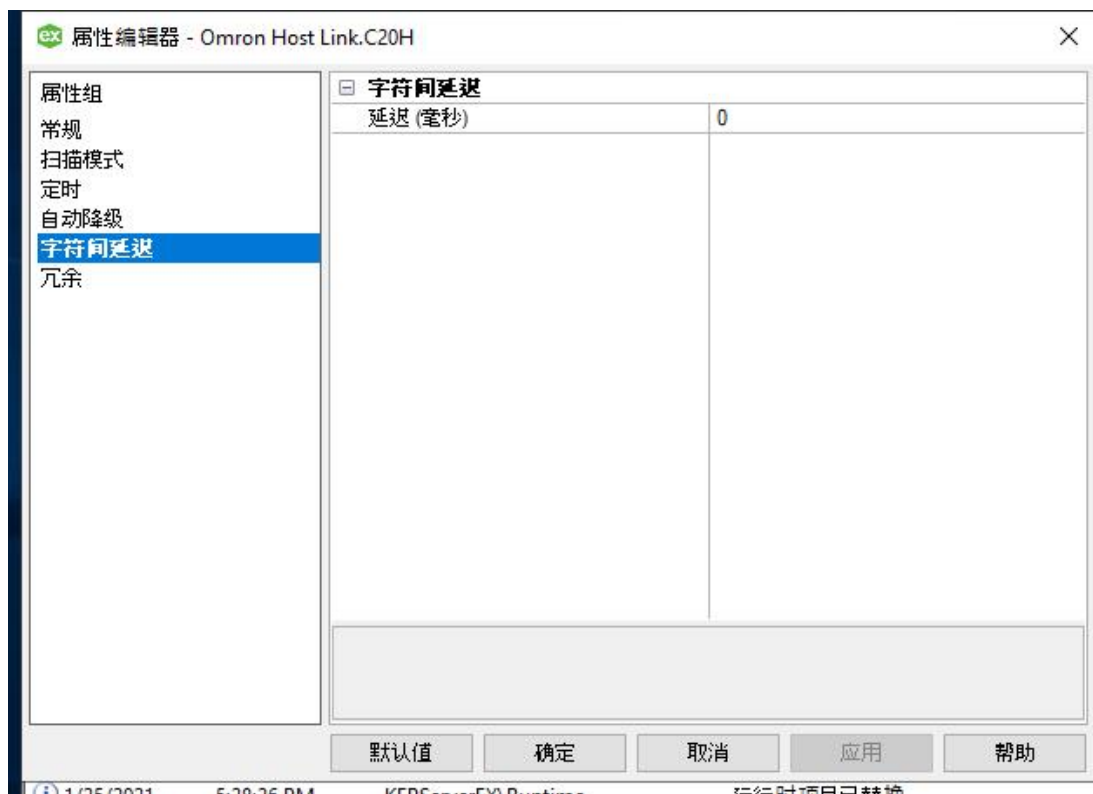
ex 属性编辑器 - Omron Host Link.C20H

×

属性组
常规
扫描模式
定时
自动降级
字符间延迟
冗余

⊟ 字符间延迟

| 延迟 (毫秒) | 0 |
|---|---|

默认值 确定 取消 应用 帮助

1/25/2021 5:29:26 PM KEPServerEX\Runtime 运行时项目已替换